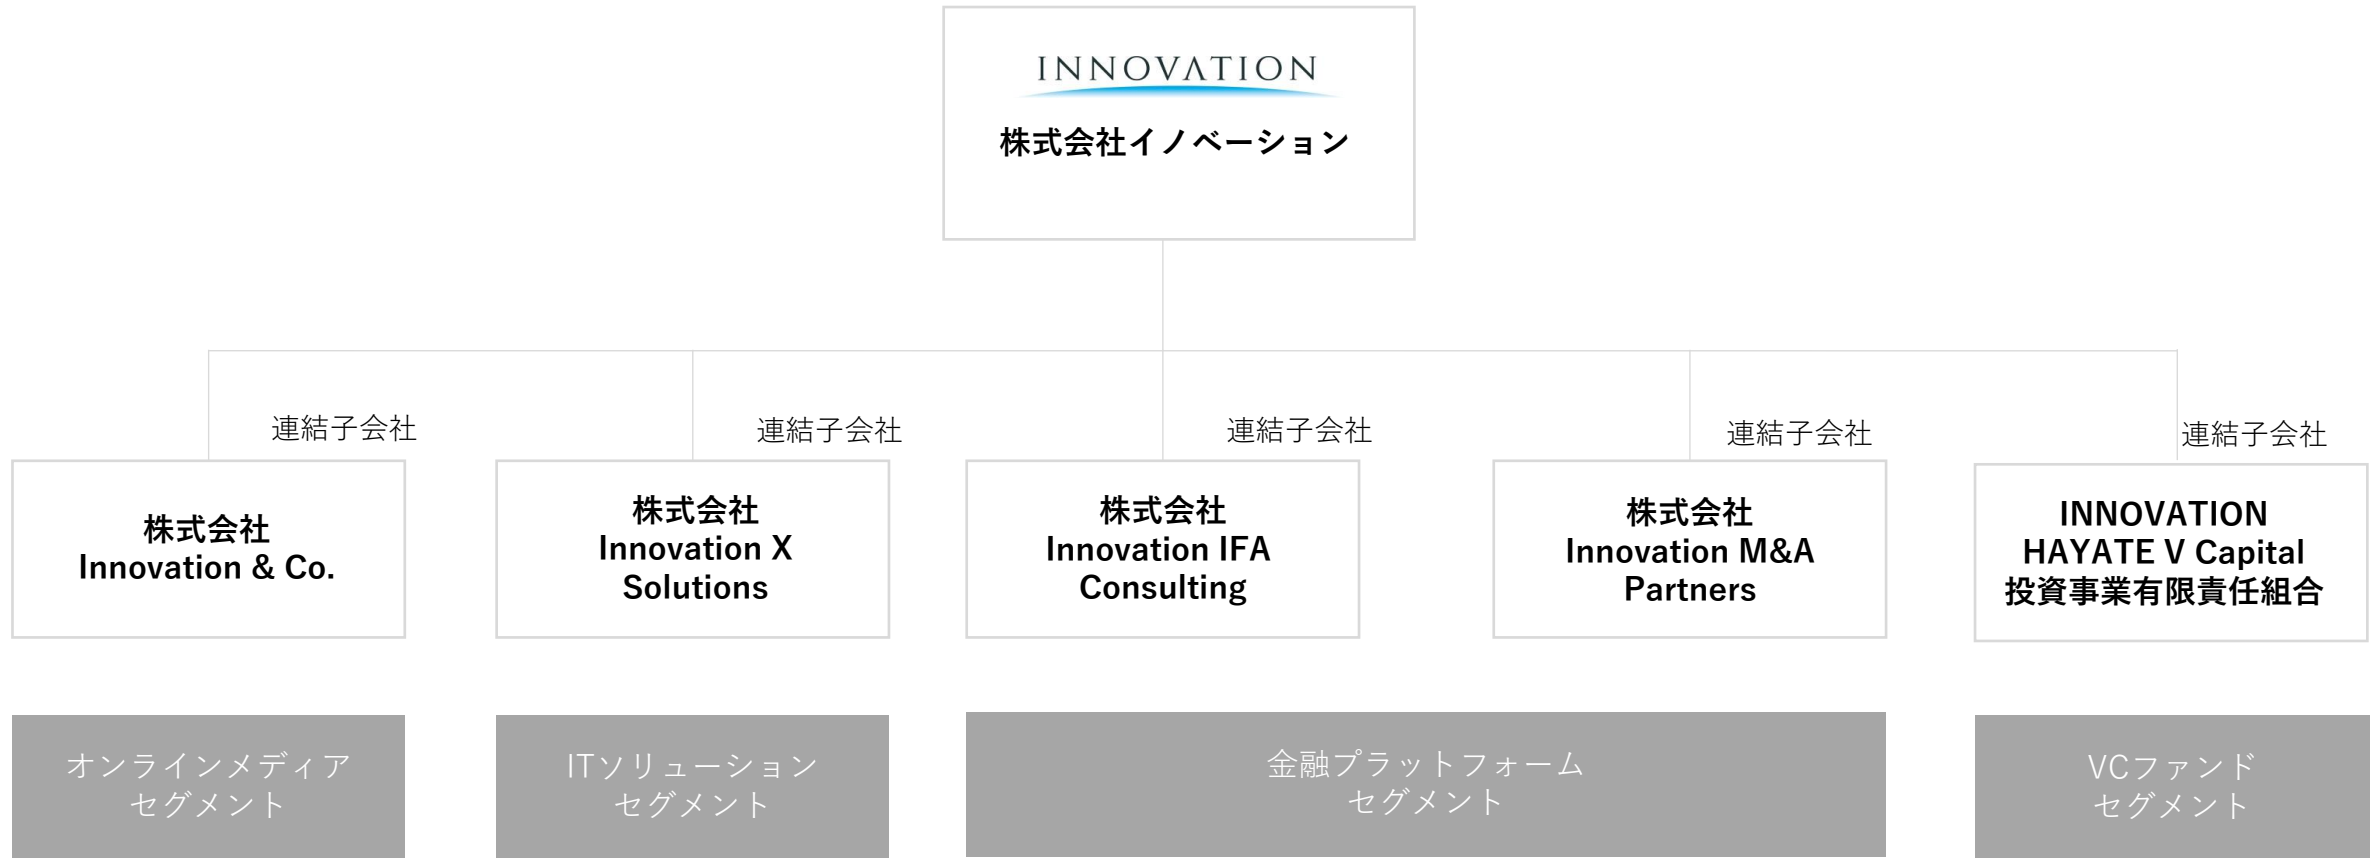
INNOVATION
株式会社イノベーション

連結子会社

株式会社
Innovation & Co.

連結子会社

株式会社
Innovation X Solutions

連結子会社

株式会社
Innovation IFA Consulting

連結子会社

株式会社
Innovation M&A Partners

連結子会社

INNOVATION HAYATE V Capital 投資事業有限責任組合

オンラインメディア
セグメント

ITソリューション
セグメント

金融プラットフォーム
セグメント

VCファンド
セグメント